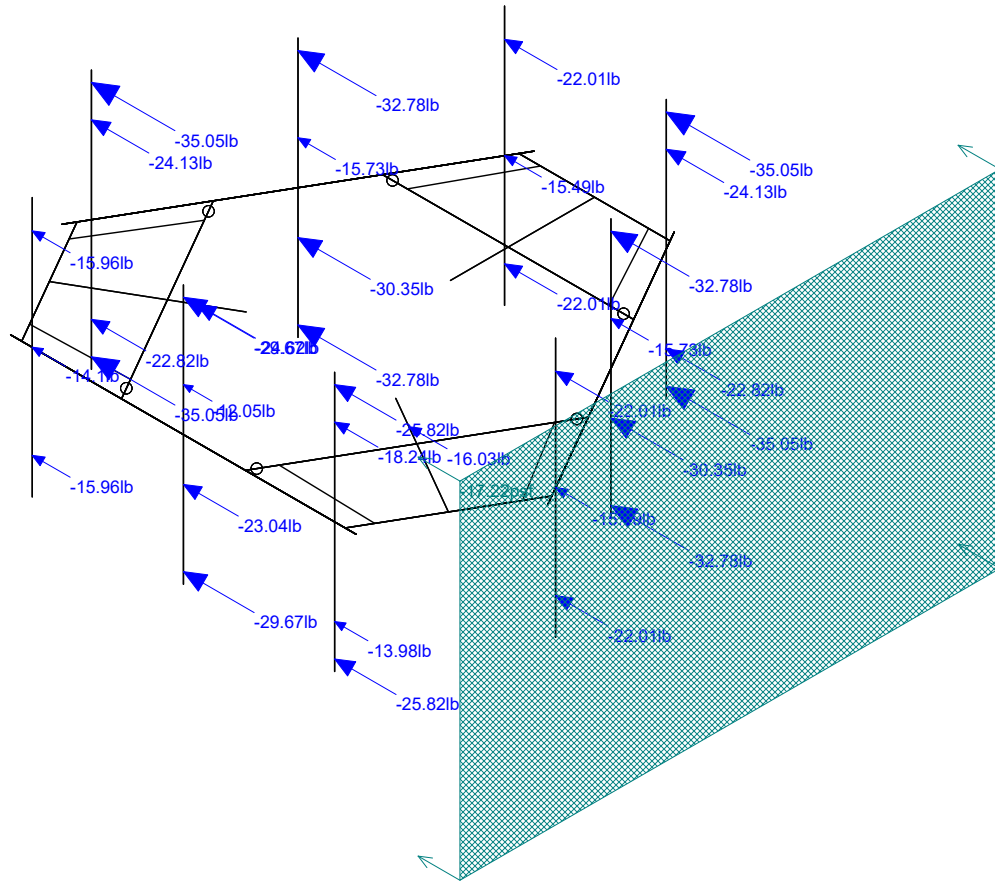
-22.01lb
-32.78lb
-35.05lb
-24.13lb
-15.73lb
-15.49lb
-35.05lb
-24.13lb
-15.96lb
-30.35lb
-22.01lb
-32.78lb
-29.67lb
-22.82lb
-14.1lb
-35.05lb
-12.05lb
-32.78lb
-15.73lb
-22.82lb
-25.82lb
-18.24lb
-16.03lb
-22.01lb
-35.05lb
-30.35lb
-15.96lb
-17.22psf
-15.49lb
-32.78lb
-23.04lb
-29.67lb
-13.98lb
-25.82lb
-22.01lb